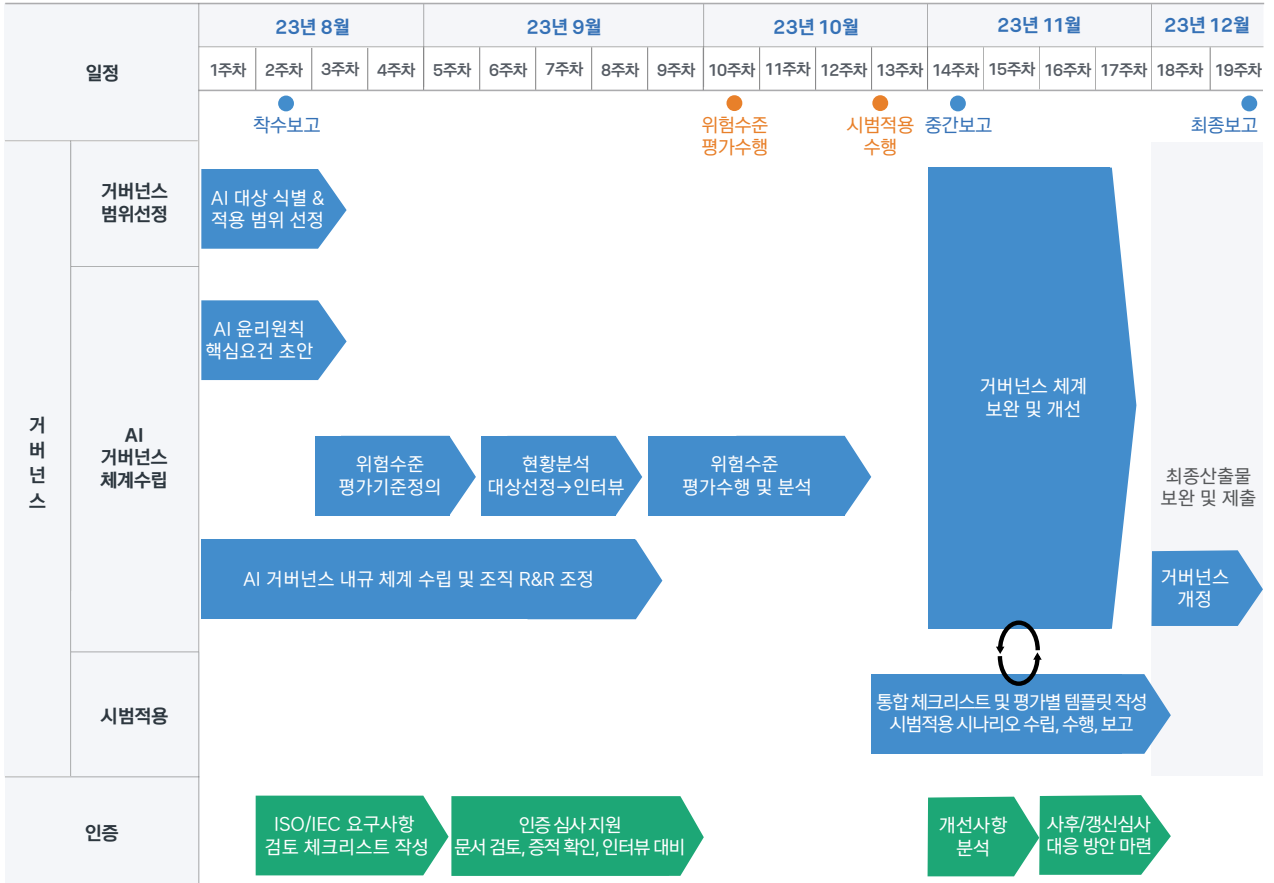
| 일정 | 23년 8월 | | | | 23년 9월 | | | | | 23년 10월 | | | | 23년 11월 | | | | 23년 12월 | |
|---|---|---|---|---|---|---|---|---|---|---|---|---|---|---|---|---|---|---|---|
| | 1주차 | 2주차 | 3주차 | 4주차 | 5주차 | 6주차 | 7주차 | 8주차 | 9주차 | 10주차 | 11주차 | 12주차 | 13주차 | 14주차 | 15주차 | 16주차 | 17주차 | 18주차 | 19주차 |

착수보고

위험수준 평가수행

시범적용 수행

중간보고

최종보고

거버넌스

거버넌스 범위선정

AI 대상 식별 & 적용 범위 선정

AI 거버넌스 체계수립

AI 윤리원칙 핵심요건 초안

위험수준 평가기준정의

현황분석 대상선정→인터뷰

위험수준 평가수행 및 분석

AI 거버넌스 내규 체계 수립 및 조직 R&R 조정

거버넌스 체계 보완 및 개선

최종산출물 보완 및 제출

거버넌스 개정

시범적용

통합 체크리스트 및 평가별 템플릿 작성 시범적용 시나리오 수립, 수행, 보고

인증

ISO/IEC 요구사항 검토 체크리스트 작성

인증 심사 지원 문서 검토, 증적 확인, 인터뷰 대비

개선사항 분석

사후/갱신심사 대응 방안 마련